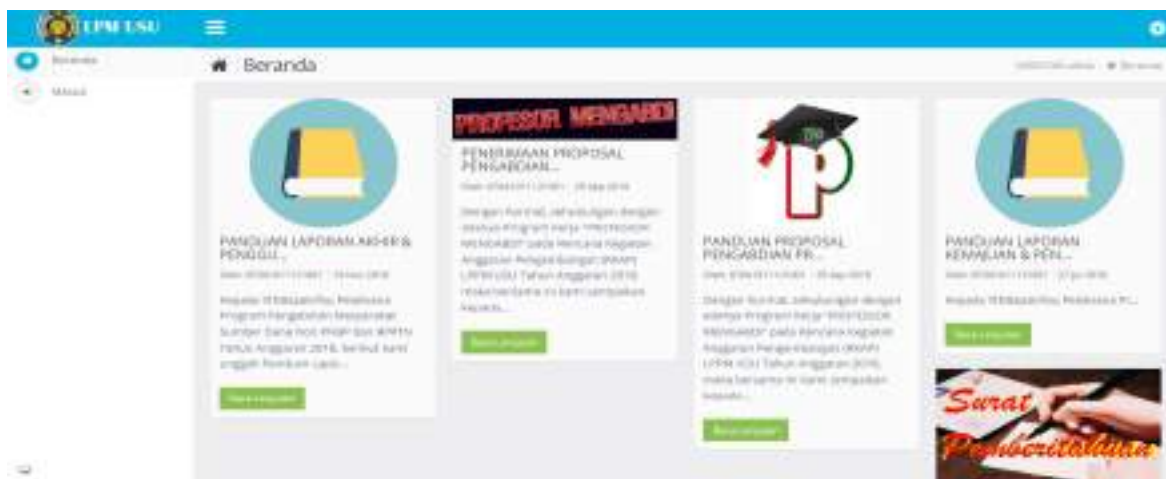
LPM USU

Beranda

Masuk

Beranda

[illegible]

PROFESOR MENGABDI

PANDUAN LAPORAN AKHIR & PENGGU...

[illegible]

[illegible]

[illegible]

PENERIMAAN PROPOSAL PENGABDIAN...

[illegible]

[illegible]

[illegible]

PANDUAN PROPOSAL PENGABDIAN PR...

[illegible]

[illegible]

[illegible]

PANDUAN LAPORAN KEMAJUAN & PEN...

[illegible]

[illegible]

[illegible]

Surat Pemberitahuan